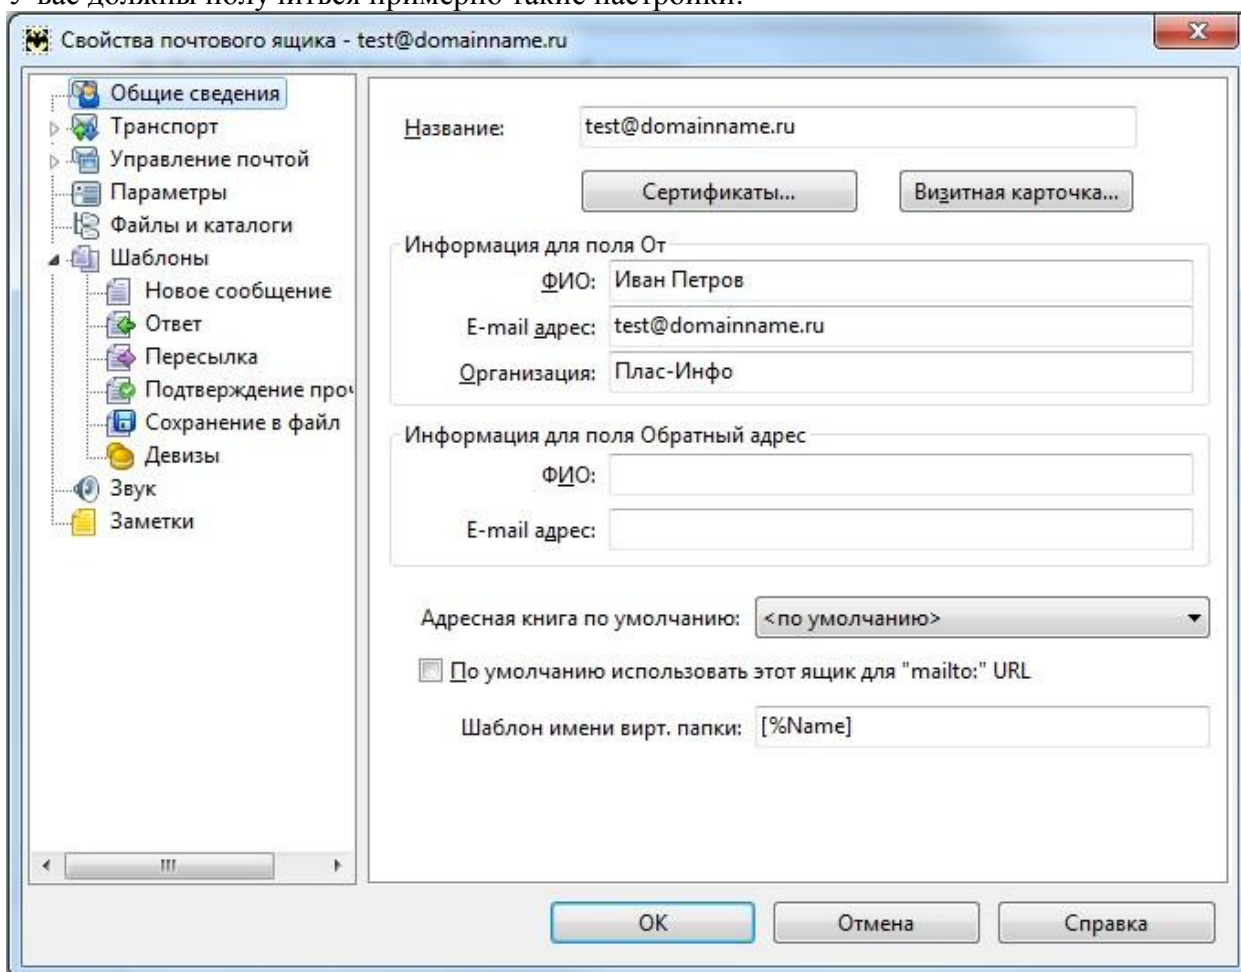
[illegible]

Свойства почтового ящика - test@domainname.ru

Общие сведения
Транспорт
Управление почтой
Параметры
Файлы и каталоги
Шаблоны
Новое сообщение
Ответ
Пересылка
Подтверждение про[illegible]
Сохранение в файл
Девизы
Звук
Заметки

Название: test@domainname.ru

Сертификаты...

Визитная карточка...

Информация для поля От

ФИО: Иван Петров

E-mail адрес: test@domainname.ru

Организация: Плас-Инфо

Информация для поля Обратный адрес

ФИО:

E-mail адрес:

Адресная книга по умолчанию: <по умолчанию>

По умолчанию использовать этот ящик для "mailto:" URL

Шаблон имени вирт. папки: [%Name]

OK

Отмена

Справка